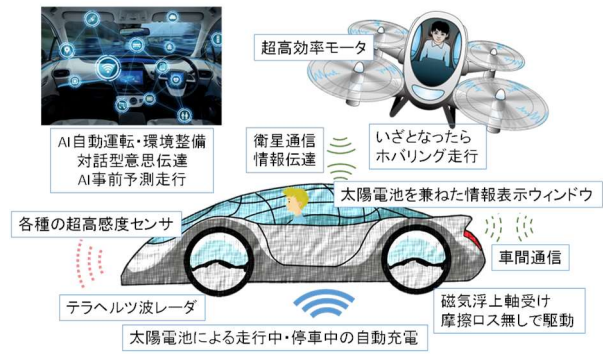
AI自動運転・環境整備
対話型意思伝達
AI事前予測走行

超高効率モータ

衛星通信
情報伝達

いざとなったら
ホバリング走行

太陽電池を兼ねた情報表示ウィンドウ

各種の超高感度センサ

車間通信

テラヘルツ波レーダ

磁気浮上軸受け
摩擦ロス無しで駆動

太陽電池による走行中・停車中の自動充電